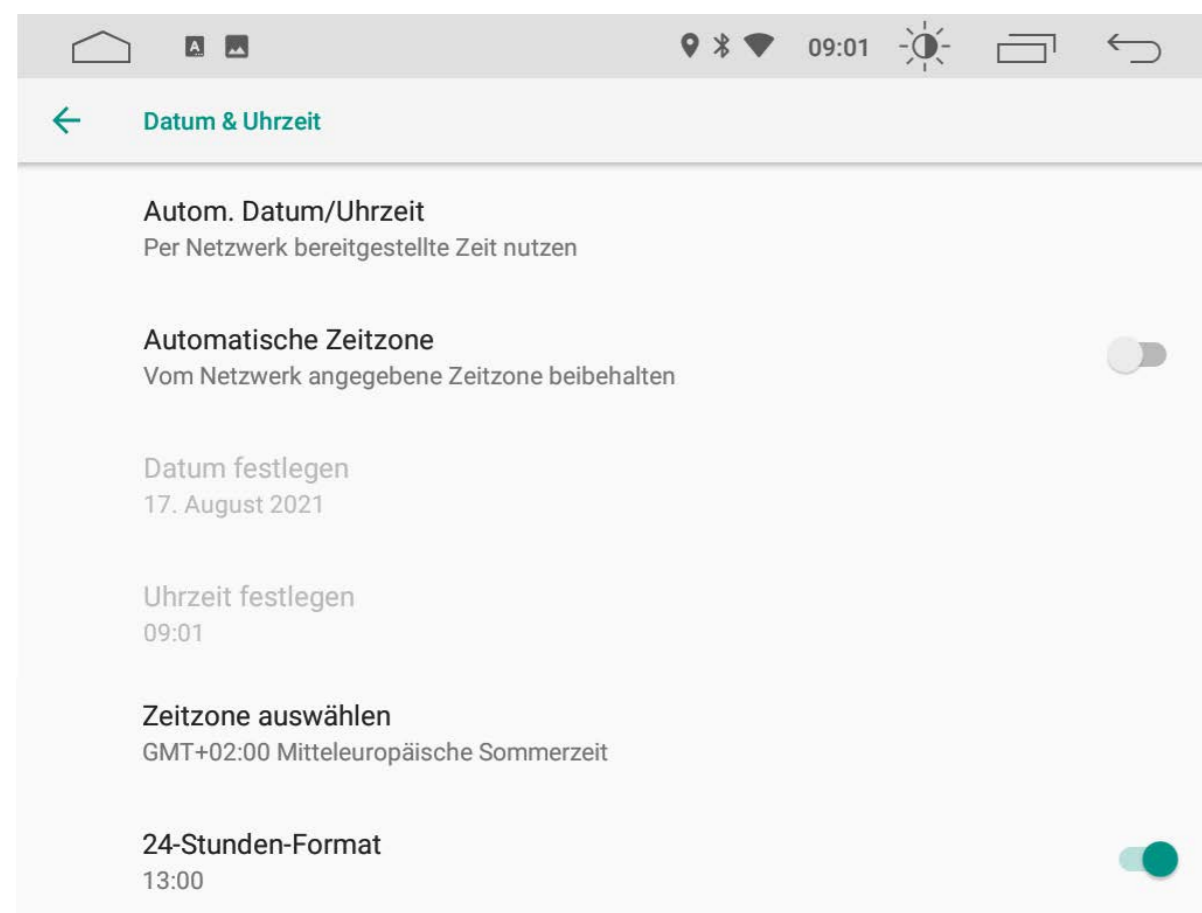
09:01

Datum & Uhrzeit

Autom. Datum/Uhrzeit
Per Netzwerk bereitgestellte Zeit nutzen

Automatische Zeitzone
Vom Netzwerk angegebene Zeitzone beibehalten

Datum festlegen
17. August 2021

Uhrzeit festlegen
09:01

Zeitzone auswählen
GMT+02:00 Mitteleuropäische Sommerzeit

24-Stunden-Format
13:00